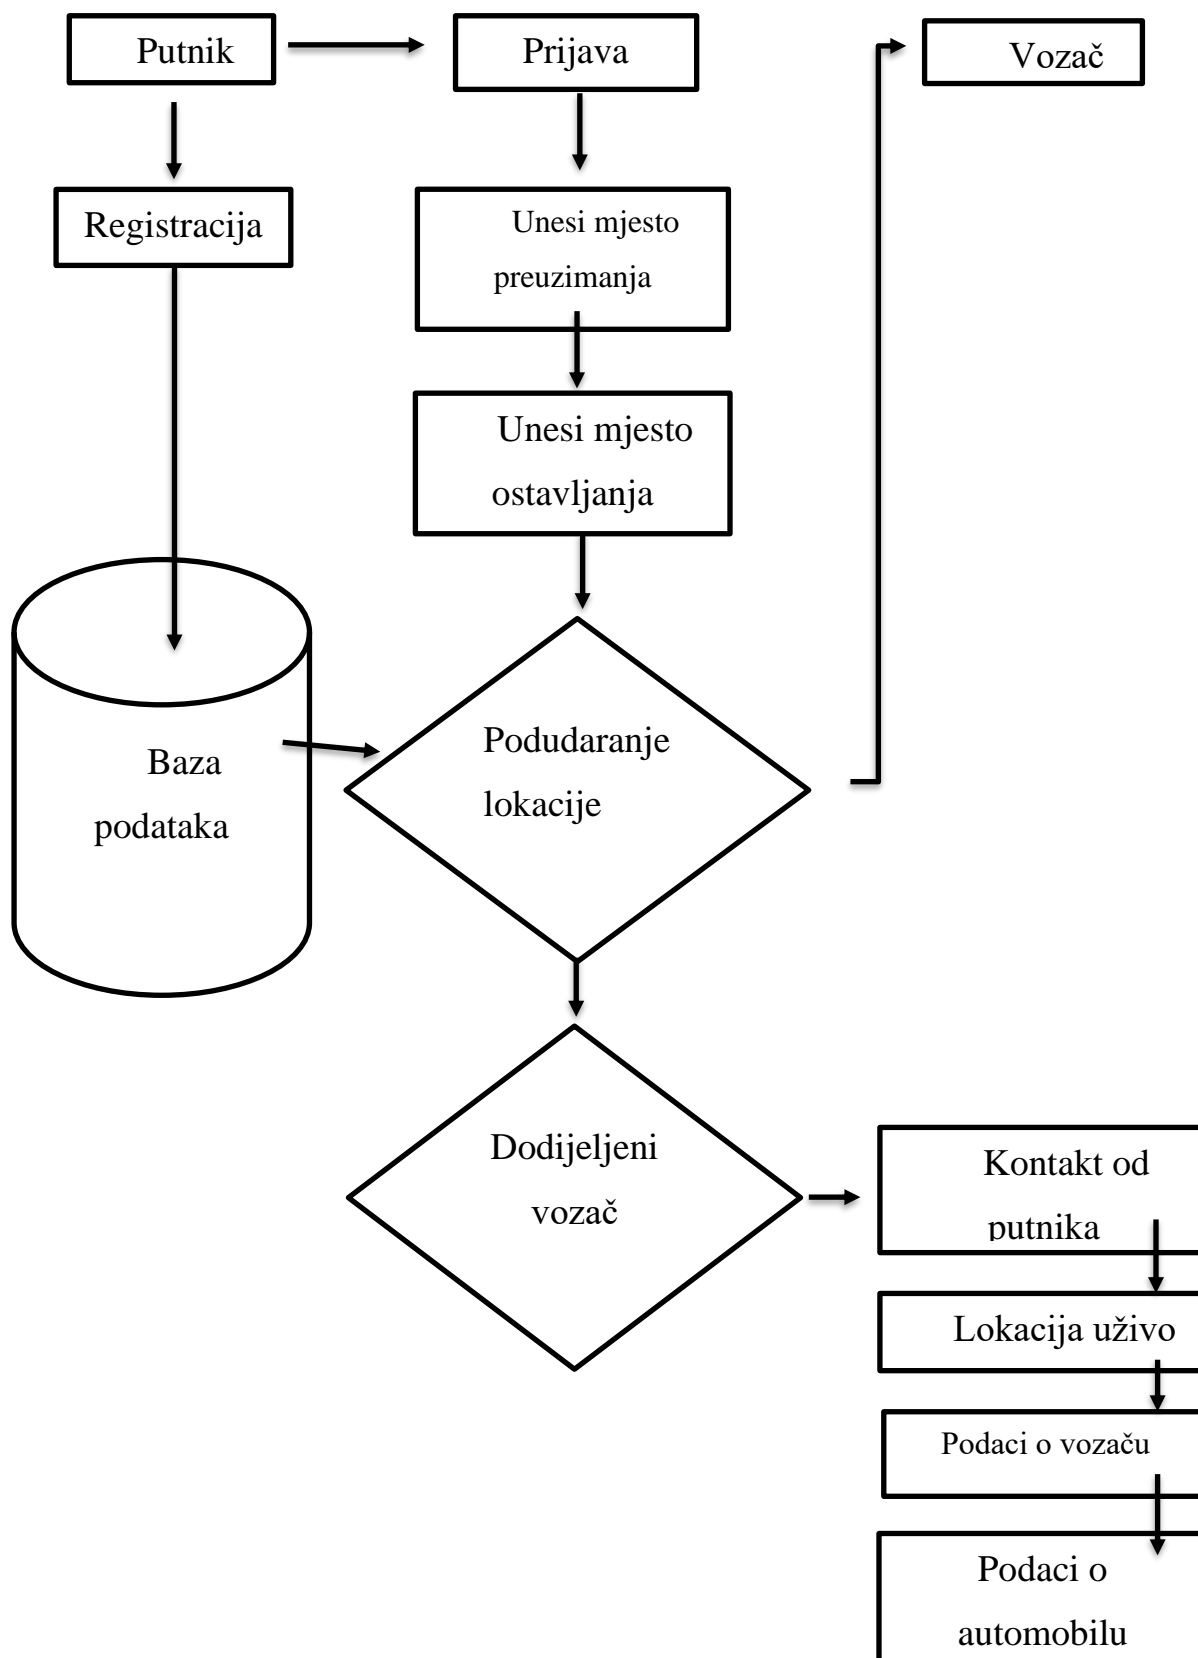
Putnik

Prijava

Vozač

Registracija

Unesi mjesto preuzimanja

Unesi mjesto ostavljanja

Baza podataka

Podudaranje lokacije

Dodijeljeni vozač

Kontakt od putnika

Lokacija uživo

Podaci o vozaču

Podaci o automobilu